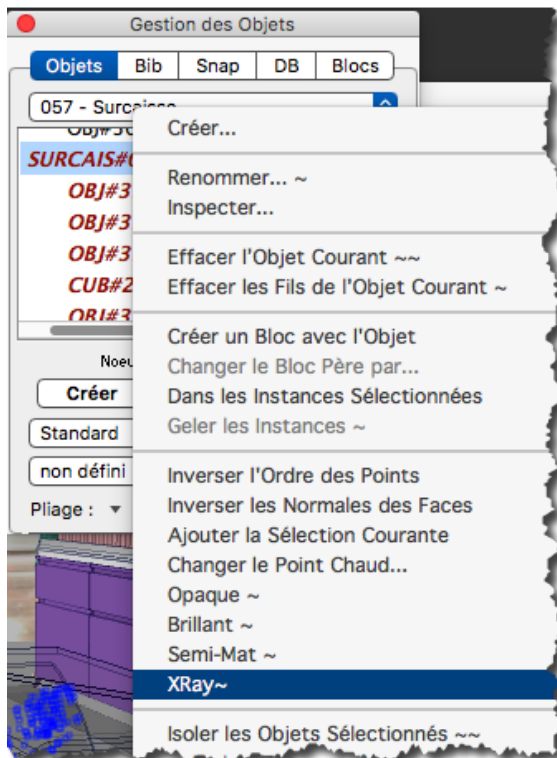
Gestion des Objets

Objets | Bib | Snap | DB | Blocs

057 - Surcaisse

OBJ#3
SURCAIS#
OBJ#3
OBJ#3
OBJ#3
CUB#2
OBJ#3

Noeu

Créer

Standard

non défini

Pliage :

Créer...

Renommer... ~
Inspecter...

Effacer l'Objet Courant ~~
Effacer les Fils de l'Objet Courant ~

Créer un Bloc avec l'Objet
Changer le Bloc Père par...
Dans les Instances Sélectionnées
Geler les Instances ~

Inverser l'Ordre des Points
Inverser les Normales des Faces
Ajouter la Sélection Courante
Changer le Point Chaud...
Opaque ~
Brillant ~
Semi-Mat ~
XRay~

Isoler les Objets Sélectionnés ~~